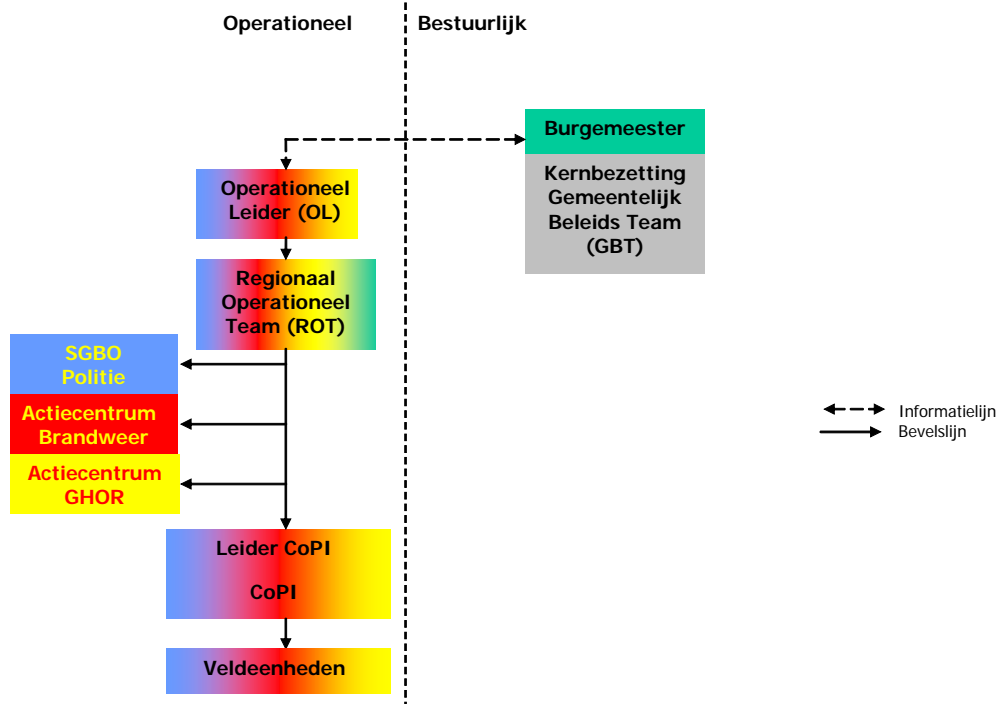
Operationeel

Bestuurlijk

Burgemeester

Kernbezetting Gemeentelijk Beleids Team (GBT)

Operationeel Leider (OL)

Regionaal Operationeel Team (ROT)

SGBO Politie

Actiecentrum Brandweer

Actiecentrum GHOR

Leider CoPI

CoPI

Veldeenheden

Informatielijn

Bevelslijn